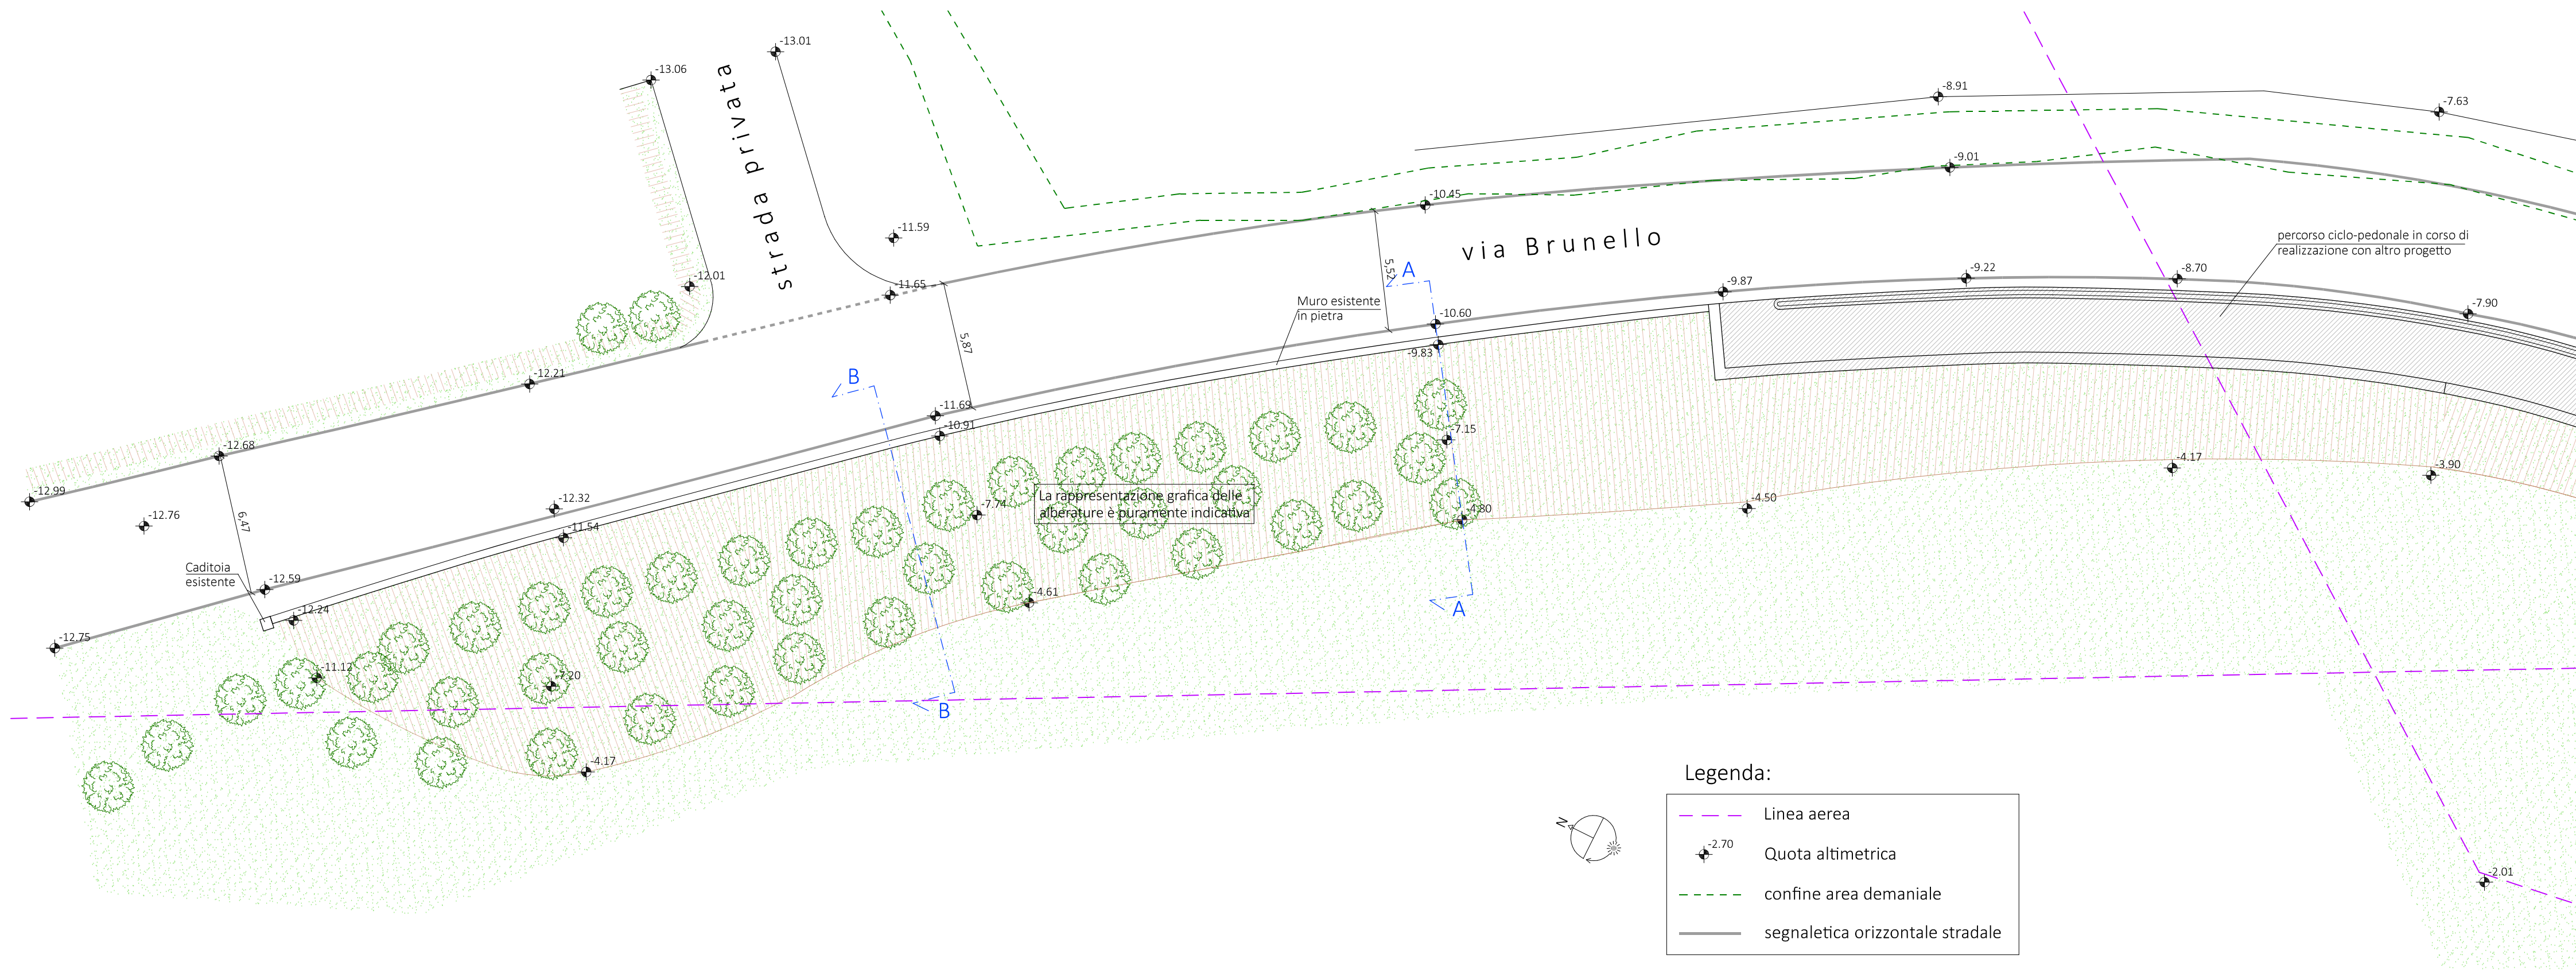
-13.01
-13.06
strada privata
-8.91
-7.63
-9.01
-10.45
-11.59
via Brunello
-12.01
-11.65
5.52
A
percorso ciclo-pedonale in corso di realizzazione con altro progetto
-8.70
-9.87
-9.22
-7.90
Muro esistente in pietra
-10.60
-9.83
5.87
-12.21
B
-11.69
-10.91
-7.15
-12.68
-4.17
-3.90
-12.99
-12.76
-12.32
-7.74
La rappresentazione grafica delle alberature è puramente indicativa
-4.80
-4.50
6.47
-11.54
Caditoia esistente
-12.59
-4.61
A
-12.24
-12.75
-11.12
-7.20
B
-4.17
Legenda:
N
Linea aerea
-2.70
Quota altimetrica
confine area demaniale
segnaletica orizzontale stradale
-2.01